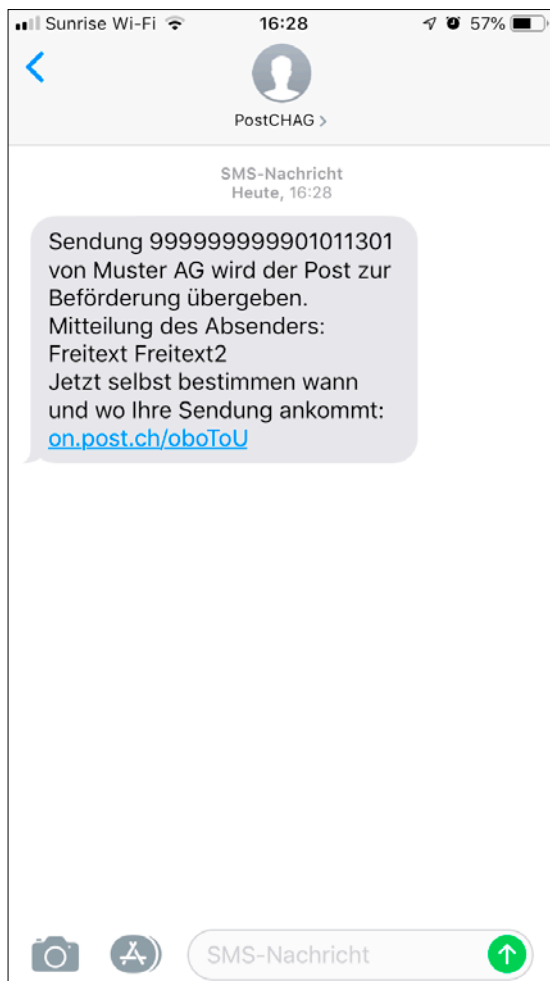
Sunrise Wi-Fi 16:28 57%

<

PostCHAG >

SMS-Nachricht
Heute, 16:28

Sendung 999999999901011301 von Muster AG wird der Post zur Beförderung übergeben.
Mitteilung des Absenders:
Freitext Freitext2
Jetzt selbst bestimmen wann und wo Ihre Sendung ankommt: on.post.ch/oboToU

SMS-Nachricht